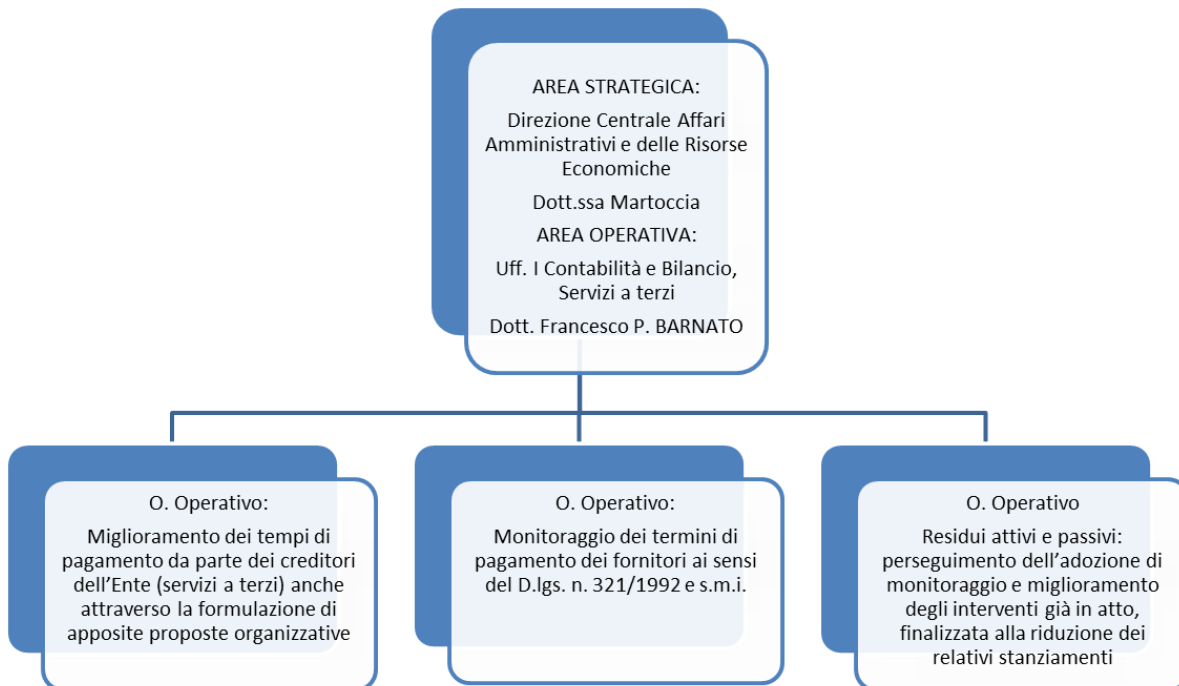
AREA STRATEGICA:

Direzione Centrale Affari Amministrativi e delle Risorse Economiche

Dott.ssa Martoccia

AREA OPERATIVA:

Uff. I Contabilità e Bilancio, Servizi a terzi

Dott. Francesco P. BARNATO

O. Operativo:

Miglioramento dei tempi di pagamento da parte dei creditori dell'Ente (servizi a terzi) anche attraverso la formulazione di apposite proposte organizzative

O. Operativo:

Monitoraggio dei termini di pagamento dei fornitori ai sensi del D.lgs. n. 321/1992 e s.m.i.

O. Operativo

Residui attivi e passivi: perseguimento dell'adozione di monitoraggio e miglioramento degli interventi già in atto, finalizzata alla riduzione dei relativi stanziamenti